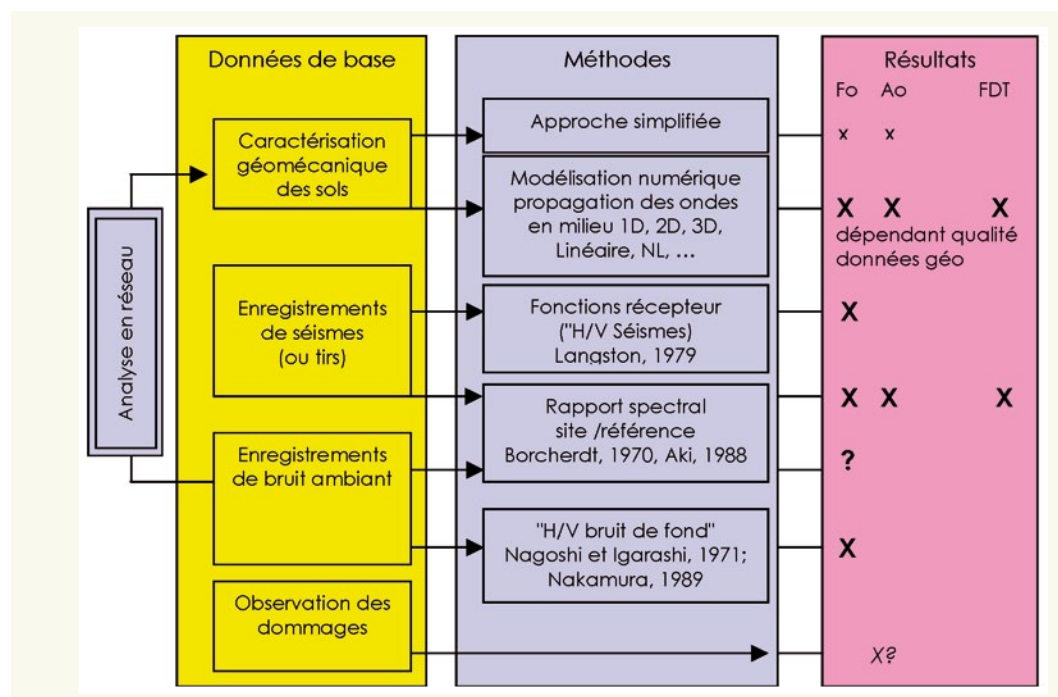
Analyse en réseau

Données de base

Caractérisation géomécanique des sols

Enregistrements de séismes (ou tirs)

Enregistrements de bruit ambiant

Observation des dommages

Méthodes

Approche simplifiée

Modélisation numérique propagation des ondes en milieu 1D, 2D, 3D, Linéaire, NL, ...

Fonctions récepteur ("H/V Séismes) Langston, 1979

Rapport spectral site /référence Borcherdt, 1970, Aki, 1988

"H/V bruit de fond" Nagoshi et Igarashi, 1971; Nakamura, 1989

Résultats

| Fo | Ao | FDT |
|---|---|---|
| x | x | |
| X | X | X |

dépendant qualité données géo

| Fo | Ao | FDT |
|---|---|---|
| X | | |
| X | X | X |
| ? | | |
| X | | |
| X? | | |